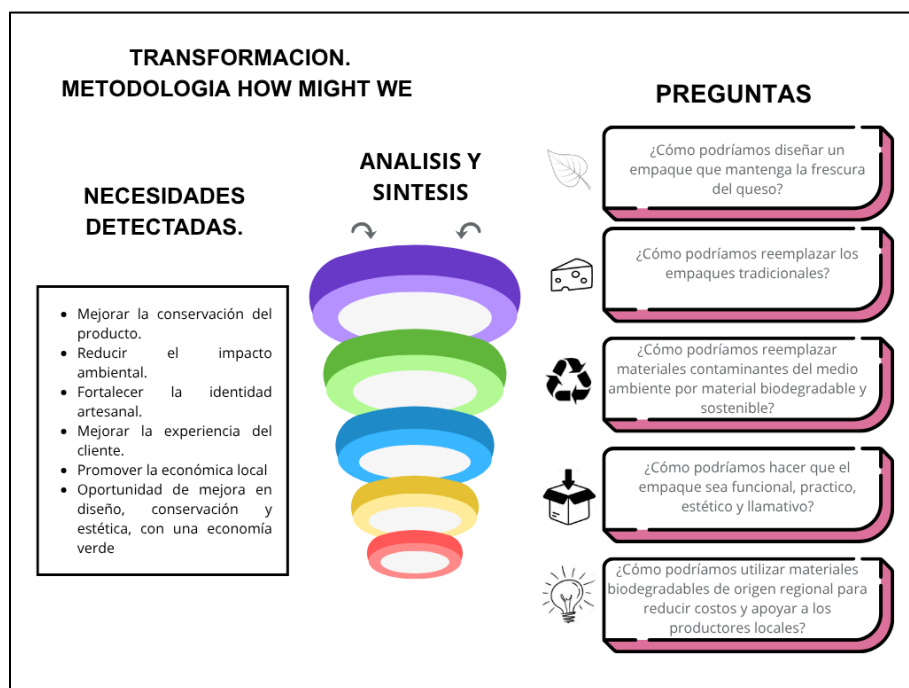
TRANSFORMACION. METODOLOGIA HOW MIGHT WE

NECESIDADES DETECTADAS.

- Mejorar la conservación del producto.
- Reducir el impacto ambiental.
- Fortalecer la identidad artesanal.
- Mejorar la experiencia del cliente.
- Promover la económica local
- Oportunidad de mejora en diseño, conservación y estética, con una economía verde

ANALISIS Y SINTESIS

PREGUNTAS

¿Cómo podríamos diseñar un empaque que mantenga la frescura del queso?

¿Cómo podríamos reemplazar los empaques tradicionales?

¿Cómo podríamos reemplazar materiales contaminantes del medio ambiente por material biodegradable y sostenible?

¿Cómo podríamos hacer que el empaque sea funcional, practico, estético y llamativo?

¿Cómo podríamos utilizar materiales biodegradables de origen regional para reducir costos y apoyar a los productores locales?